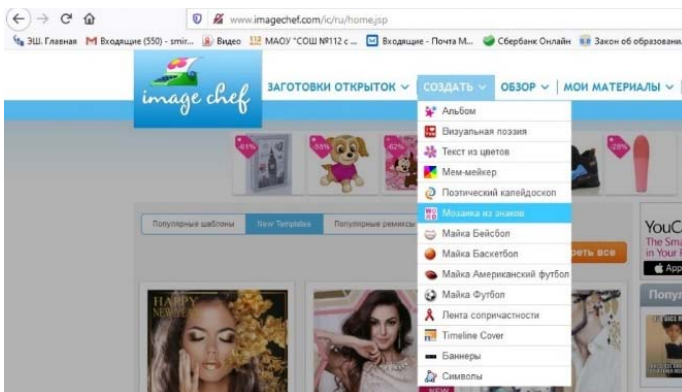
www.imagechef.com/ic/ru/home.jsp

ЭШ. Главная | Входящие (550) - smir... | Видео | МАОУ "СОШ №112 с ... | Входящие - Почта М... | Сбербанк Онлайн | Закон об образовани

image chef

ЗАГОТОВКИ ОТКРЫТОК | СОЗДАТЬ | ОБЗОР | МОИ МАТЕРИАЛЫ

Альбом
Визуальная поэзия
Текст из цветов
Мем-мейкер
Поэтический калейдоскоп
Мозаика из знаков
Майка Бейсбол
Майка Баскетбол
Майка Американский футбол
Майка Футбол
Лента сопричастности
Timeline Cover
Баннеры
Символы

-61%
-55%
-62%
-28%

Популярные шаблоны | New Templates | Популярные ремиксы

реть все

YouC
The Sm
in Your
App

Попул

HAPPY
NEW YE